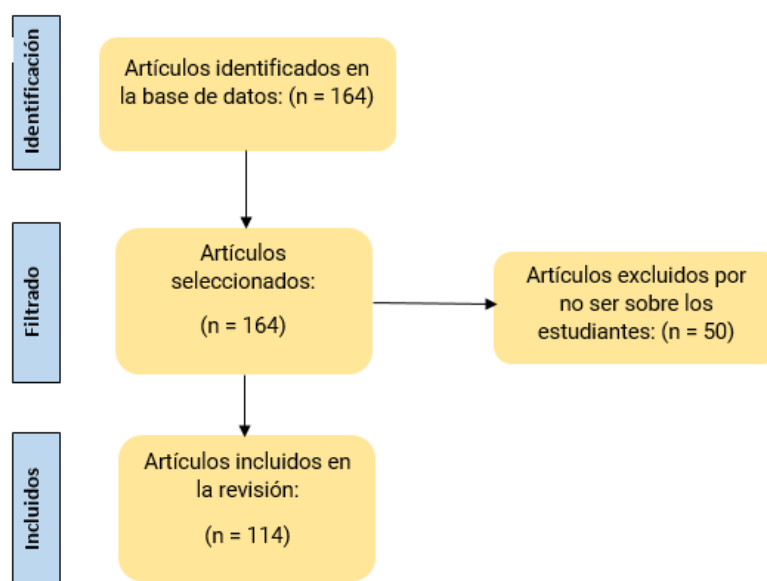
Identificación

Artículos identificados en la base de datos: (n = 164)

Filtrado

Artículos seleccionados:

(n = 164)

Artículos excluidos por no ser sobre los estudiantes: (n = 50)

Incluidos

Artículos incluidos en la revisión:

(n = 114)